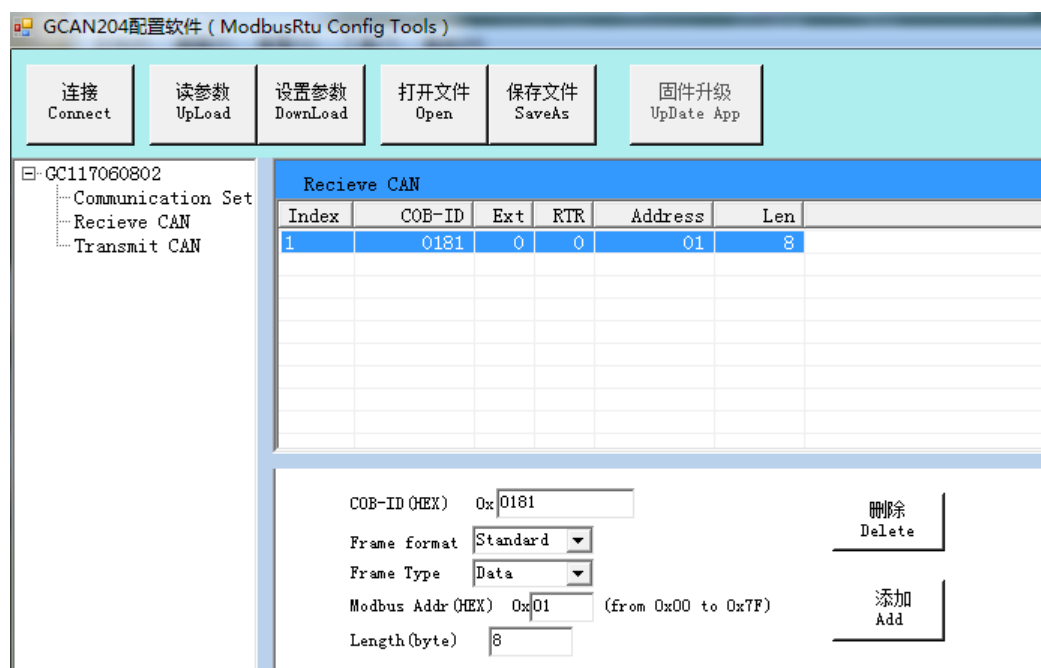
GCAN204配置软件 ( ModbusRtu Config Tools )

连接
Connect

读参数
UpLoad

设置参数
DownLoad

打开文件
Open

保存文件
SaveAs

固件升级
UpDate App

GC117060802
Communication Set
Recieve CAN
Transmit CAN

Recieve CAN

| Index | COB-ID | Ext | RTR | Address | Len |
|---|---|---|---|---|---|
| 1 | 0181 | 0 | 0 | 01 | 8 |

COB-ID (HEX) 0x 0181

Frame format Standard

Frame Type Data

Modbus Addr (HEX) 0x 01 (from 0x00 to 0x7F)

Length (byte) 8

删除
Delete

添加
Add